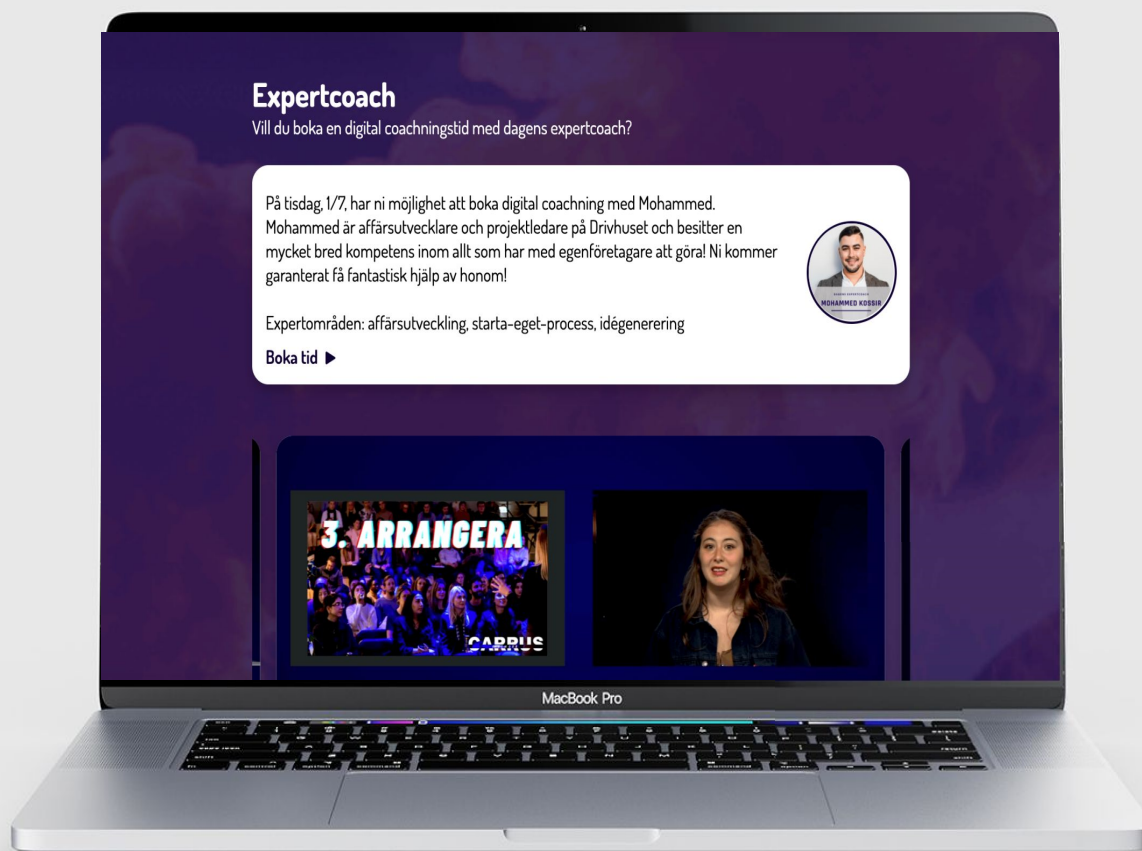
Expertcoach
Vill du boka en digital coachningstid med dagens expertcoach?

På tisdag, 1/7, har ni möjlighet att boka digital coachning med Mohammed. Mohammed är affärsutvecklare och projektledare på Drivhuset och besitter en mycket bred kompetens inom allt som har med egenföretagare att göra! Ni kommer garanterat få fantastisk hjälp av honom!

Expertområden: affärsutveckling, starta-eget-process, idégenerering

Boka tid ▶

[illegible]
MOHAMMED KOSSIR

3. ARRANGERA
CARRUS

MacBook Pro